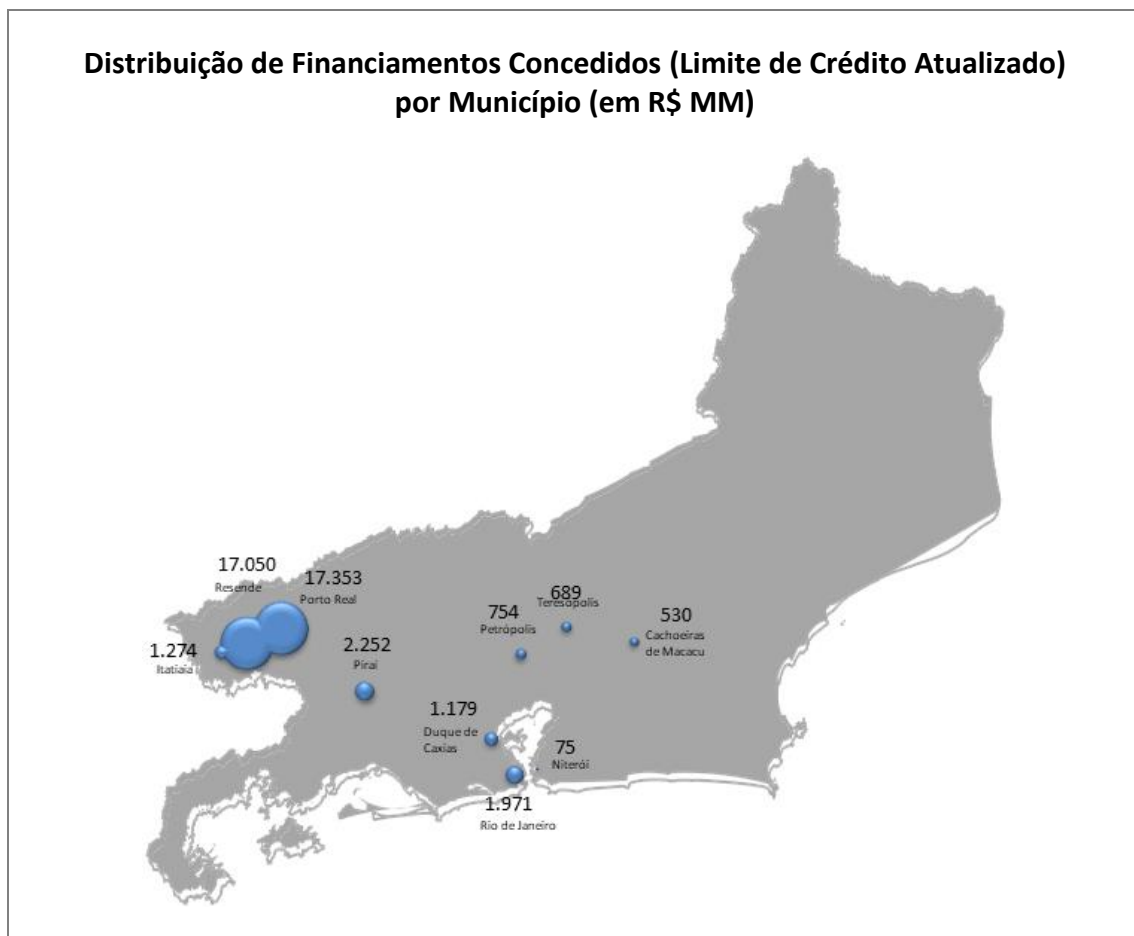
Distribuição de Financiamentos Concedidos (Limite de Crédito Atualizado) por Município (em R$ MM)

17.050
Resende

17.353
Porto Real

1.274
Itatiaia

2.252
Piraí

754
Petrópolis

689
Teresópolis

530
Cachoeiras de Macacu

1.179
Duque de Caxias

75
Niterói

1.971
Rio de Janeiro